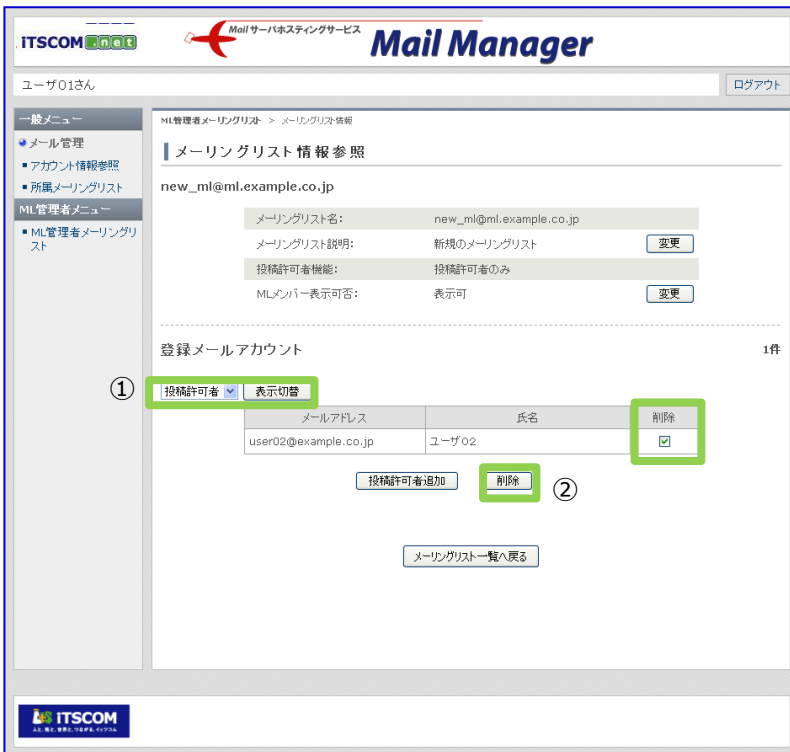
ITSCOM .net

Mailサーバホスティングサービス Mail Manager

ユーザ01さん

ログアウト

一般メニュー

メール管理

アカウント情報参照

所属メーリングリスト

ML管理者メニュー

ML管理者メーリングリスト

ML管理者メーリングリスト > メーリングリスト情報

メーリングリスト情報参照

new_ml@ml.example.co.jp

| | | |
|---|---|---|
| メーリングリスト名: | new_ml@ml.example.co.jp | |
| メーリングリスト説明: | 新規のメーリングリスト | 変更 |
| 投稿許可者機能: | 投稿許可者のみ | |
| MLメンバー表示可否: | 表示可 | 変更 |

登録メールアカウント

1件

①

投稿許可者 表示切替

| メールアドレス | 氏名 | 削除 |
|---|---|---|
| user02@example.co.jp | ユーザ02 | ☑ |

投稿許可者追加

削除

②

メーリングリスト一覧へ戻る

ITSCOM